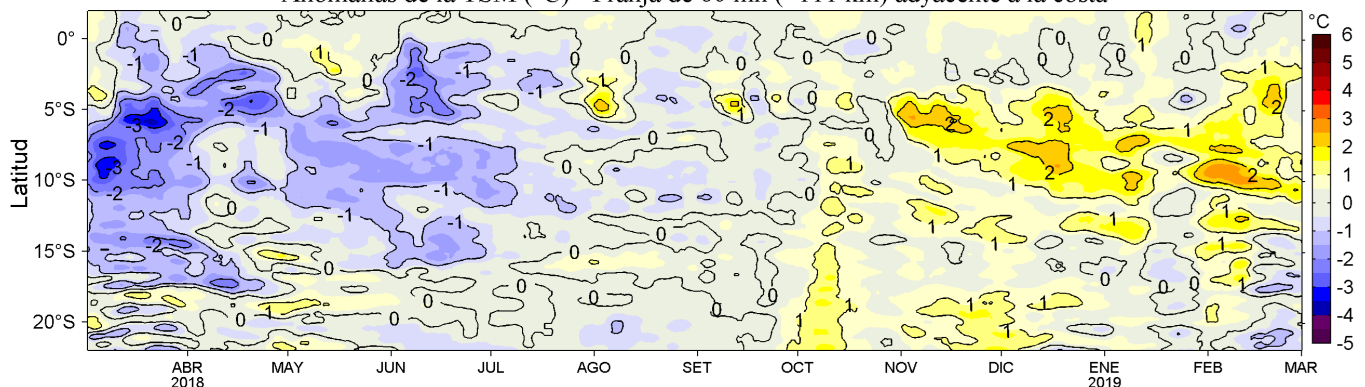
Anomalías de la TSM (°C) - Franja de 60 mn (~111 km) adyacente a la costa

Latitud

0°
5°S
10°S
15°S
20°S

ABR 2018
MAY
JUN
JUL
AGO
SET
OCT
NOV
DIC
ENE 2019
FEB
MAR

°C
6
5
4
3
2
1
0
-1
-2
-3
-4
-5

-1
-2
-3
-3
-2
-2
-2
-1
-1
-2
-1
-1
-1
-1
-1
-1
-1
-1
-1
0
0
1
1
1
0
0
0
0
0
0
0
0
0
0
0
1
1
1
1
1
2
2
2
2
1
1
1
1
1
1
1
1
1
1
1
1
0
0